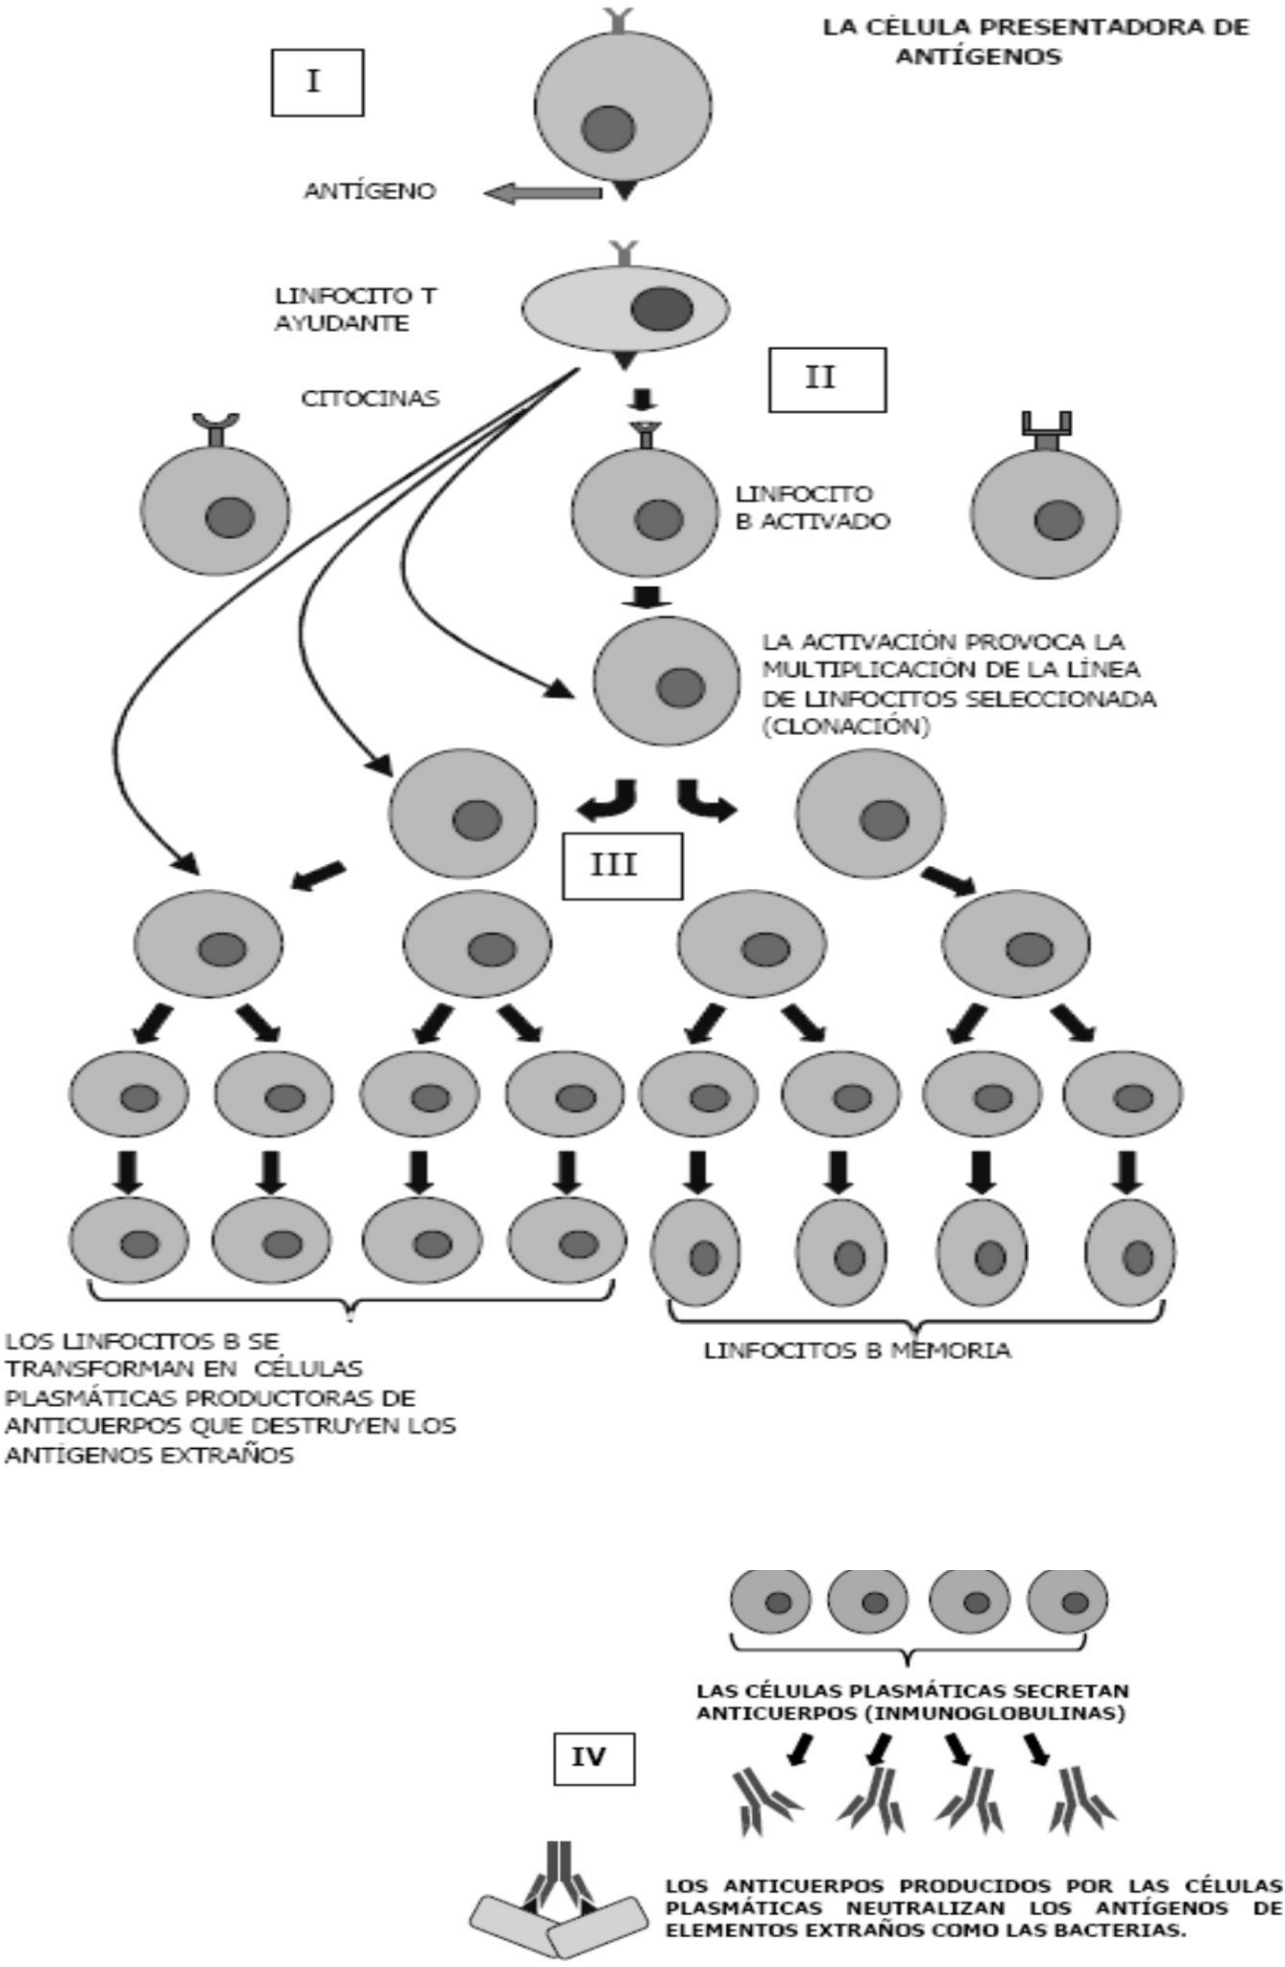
I

LA CÉLULA PRESENTADORA DE ANTÍGENOS

ANTÍGENO

LINFOCITO T AYUDANTE

CITOCINAS

II

LINFOCITO B ACTIVADO

LA ACTIVACIÓN PROVOCA LA MULTIPLICACIÓN DE LA LÍNEA DE LINFOCITOS SELECCIONADA (CLONACIÓN)

III

LOS LINFOCITOS B SE TRANSFORMAN EN CÉLULAS PLASMÁTICAS PRODUCTORAS DE ANTICUERPOS QUE DESTRUYEN LOS ANTÍGENOS EXTRAÑOS

LINFOCITOS B MEMORIA

LAS CÉLULAS PLASMÁTICAS SECRETAN ANTICUERPOS (INMUNOGLOBULINAS)

IV

LOS ANTICUERPOS PRODUCIDOS POR LAS CÉLULAS PLASMÁTICAS NEUTRALIZAN LOS ANTÍGENOS DE ELEMENTOS EXTRAÑOS COMO LAS BACTERIAS.